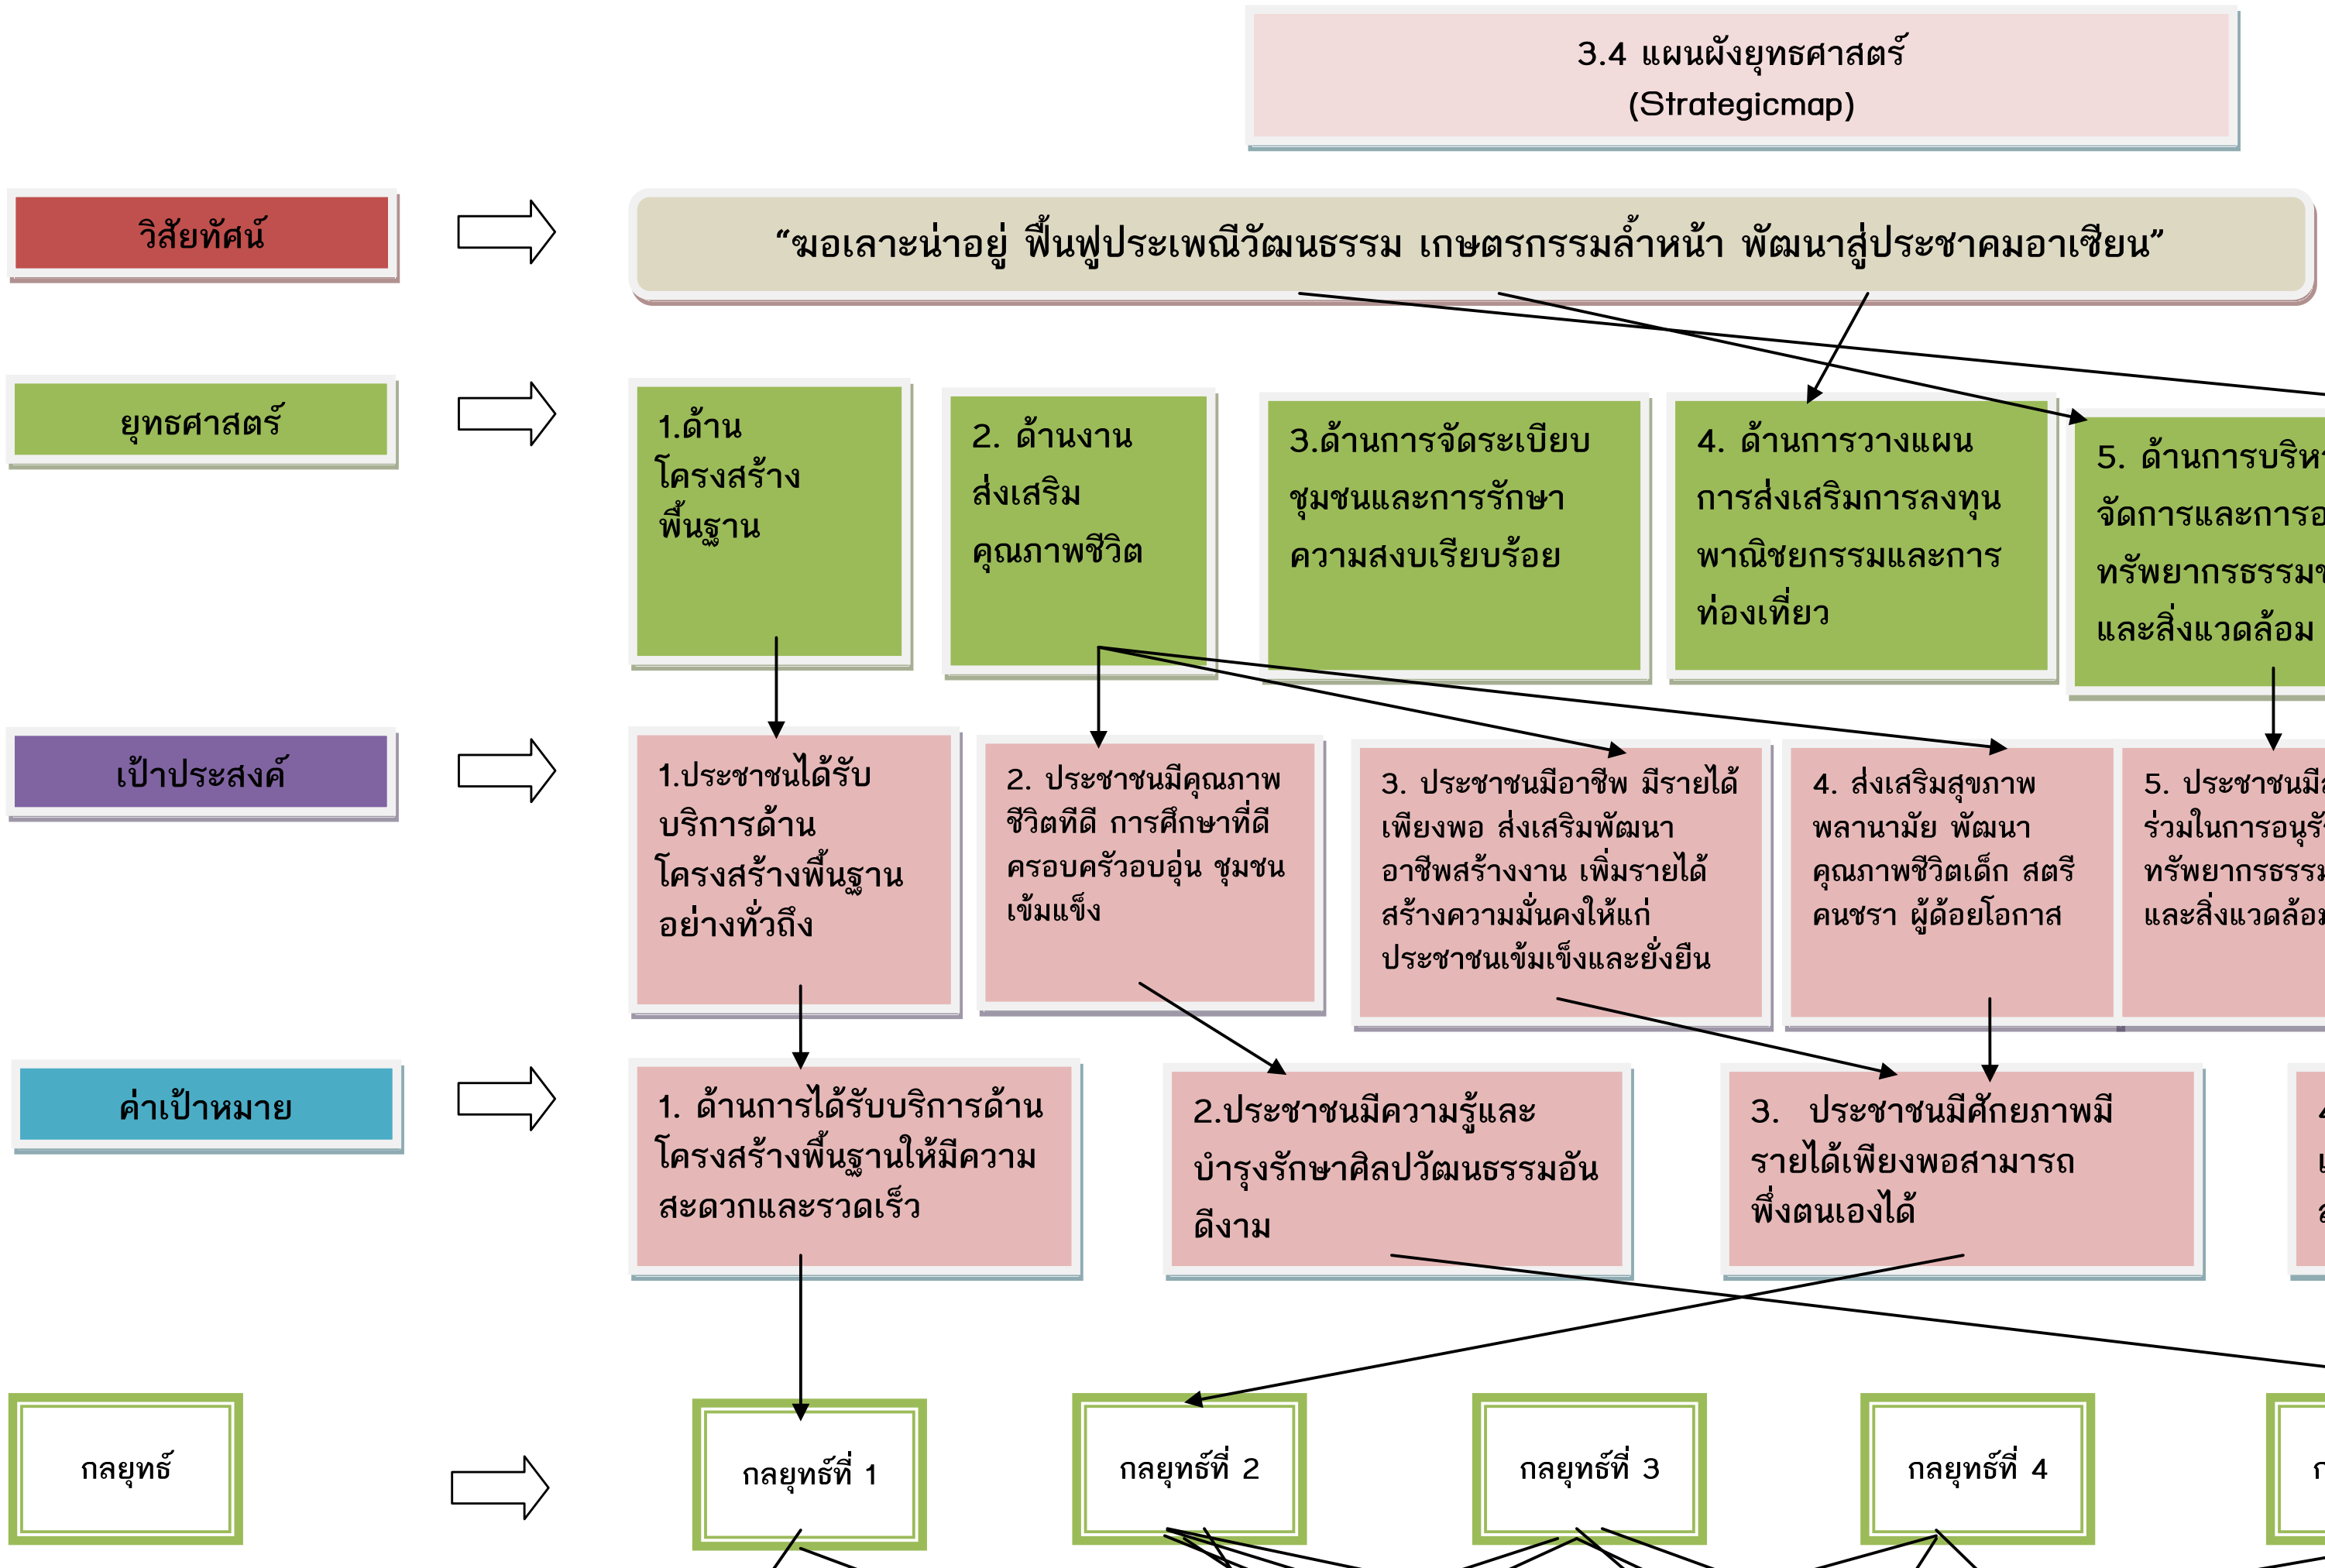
3.4 แผนผังยุทธศาสตร์
(Strategicmap)

วิสัยทัศน์

“ฆอเลาะน่าอยู่ ฟื้นฟูประเพณีวัฒนธรรม เกษตรกรรมล้ำหน้า พัฒนาสู่ประชาคมอาเซียน”

ยุทธศาสตร์

1.ด้านโครงสร้างพื้นฐาน

2. ด้านงานส่งเสริมคุณภาพชีวิต

3.ด้านการจัดระเบียบชุมชนและการรักษาความสงบเรียบร้อย

4. ด้านการวางแผนการส่งเสริมการลงทุนพาณิชยกรรมและการท่องเที่ยว

5. ด้านการบริห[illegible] จัดการและการอ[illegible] ทรัพยากรธรรมช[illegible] และสิ่งแวดล้อม

เป้าประสงค์

1.ประชาชนได้รับบริการด้านโครงสร้างพื้นฐานอย่างทั่วถึง

2. ประชาชนมีคุณภาพชีวิตทีดี การศึกษาที่ดี ครอบครัวอบอุ่น ชุมชนเข้มแข็ง

3. ประชาชนมีอาชีพ มีรายได้เพียงพอ ส่งเสริมพัฒนาอาชีพสร้างงาน เพิ่มรายได้ สร้างความมั่นคงให้แก่ประชาชนเข้มเข็งและยั่งยืน

4. ส่งเสริมสุขภาพพลานามัย พัฒนาคุณภาพชีวิตเด็ก สตรี คนชรา ผู้ด้อยโอกาส

5. ประชาชนมี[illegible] ร่วมในการอนุรั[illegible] ทรัพยากรธรรม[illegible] และสิ่งแวดล้อ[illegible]

ค่าเป้าหมาย

1. ด้านการได้รับบริการด้านโครงสร้างพื้นฐานให้มีความสะดวกและรวดเร็ว

2.ประชาชนมีความรู้และบำรุงรักษาศิลปวัฒนธรรมอันดีงาม

3. ประชาชนมีศักยภาพมีรายได้เพียงพอสามารถพึ่งตนเองได้

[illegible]

กลยุทธ์

กลยุทธ์ที่ 1

กลยุทธ์ที่ 2

กลยุทธ์ที่ 3

กลยุทธ์ที่ 4

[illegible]